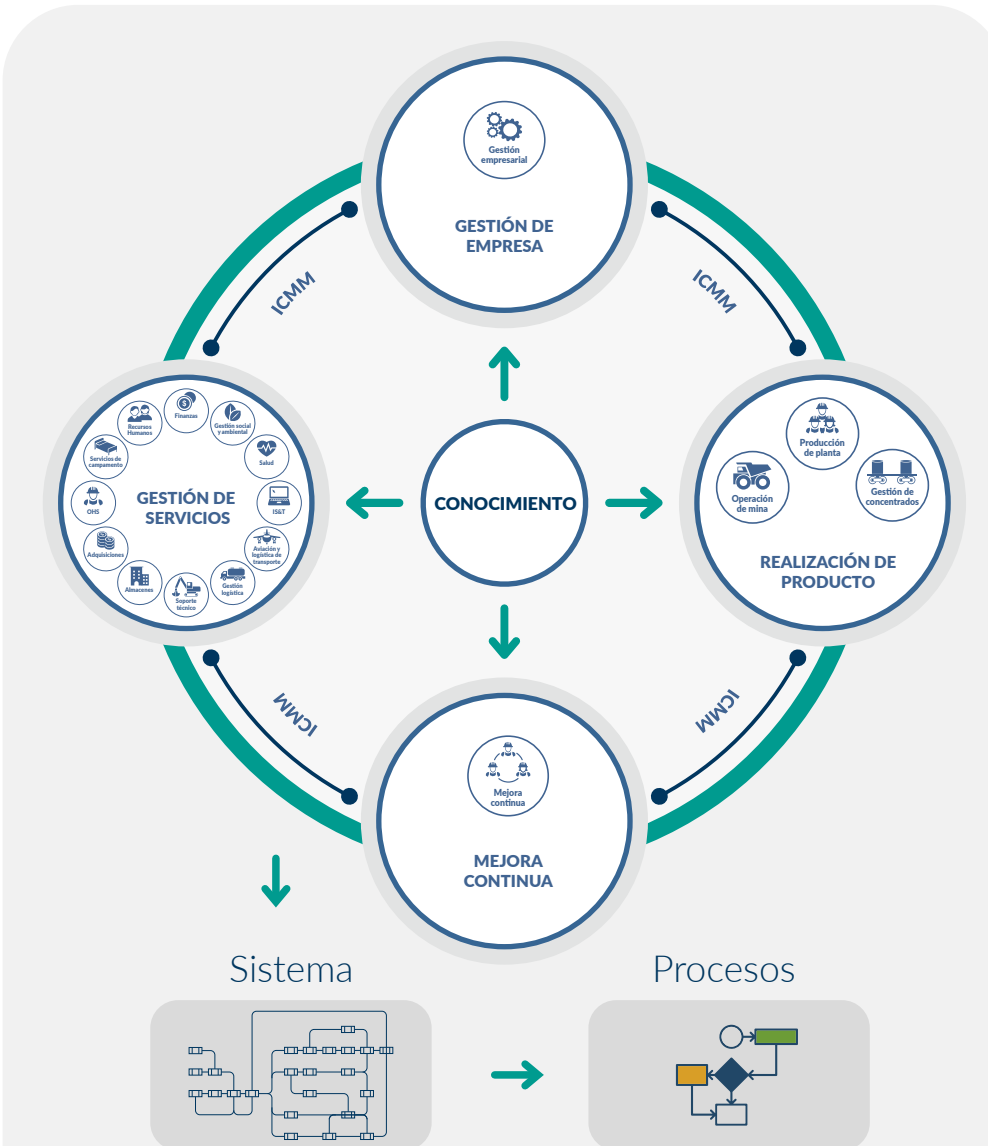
Gestión empresarial

GESTIÓN DE EMPRESA

ICMM

ICMM

Finanzas
Recursos Humanos
Gestión social y ambiental
Servicios de campamento
Salud
OHS
IS&T
Adquisiciones
Aviación y logística de transporte
Almacenes
Gestión logística
Soporte técnico

GESTIÓN DE SERVICIOS

CONOCIMIENTO

Producción de planta
Operación de mina
Gestión de concentrados

REALIZACIÓN DE PRODUCTO

ICMM

ICMM

Mejora continua

MEJORA CONTINUA

Sistema

Procesos